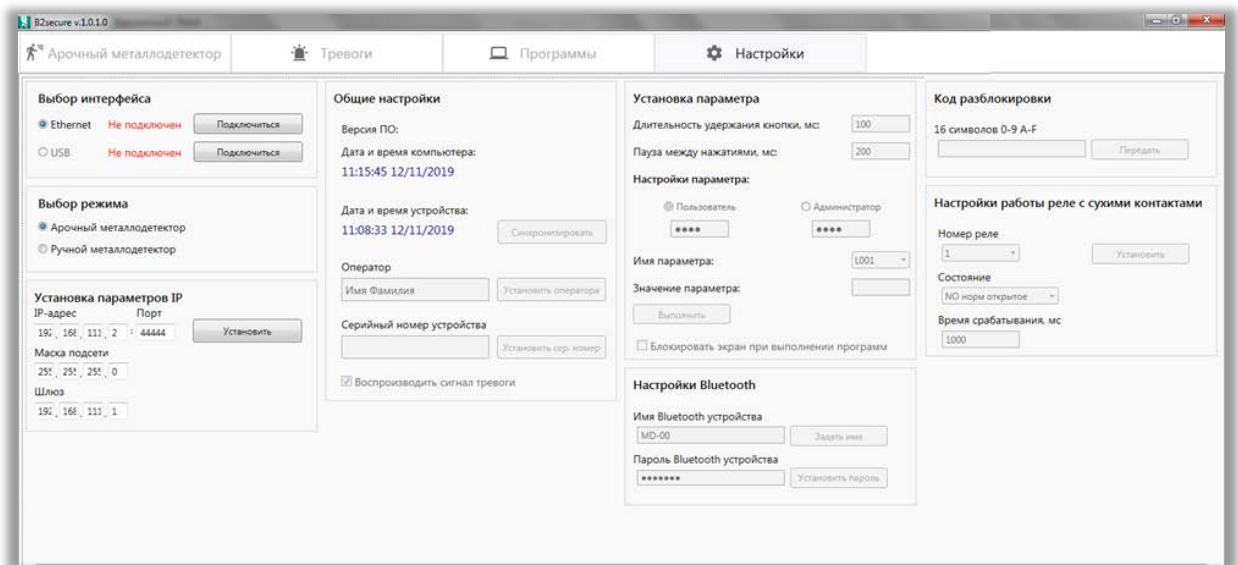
B2secure v.1.0.1.0

Арочный металлодетектор | Тревоги | Программы | Настройки

Выбор интерфейса
Ethernet Не подключен Подключиться
USB Не подключен Подключиться

Выбор режима
Арочный металлодетектор
Ручной металлодетектор

Установка параметров IP
IP-адрес Порт
192 . 168 . 111 . 2 : 44444 Установить
Маска подсети
255 . 255 . 255 . 0
Шлюз
192 . 168 . 111 . 1

Общие настройки
Версия ПО:
Дата и время компьютера:
11:15:45 12/11/2019

Дата и время устройства:
11:08:33 12/11/2019 Синхронизировать

Оператор
Имя Фамилия Установить оператора

Серийный номер устройства
Установить сер. номер

Воспроизводить сигнал тревоги

Установка параметра
Длительность удержания кнопки, мс: 100
Пауза между нажатиями, мс: 200
Настройки параметра:
Пользователь Администратор
**** ****
Имя параметра: L001
Значение параметра:
Выполнить
Блокировать экран при выполнении программ

Настройки Bluetooth
Имя Bluetooth устройства
MD-00 Задать имя
Пароль Bluetooth устройства
******* Установить пароль

Код разблокировки
16 символов 0-9 A-F
Передать

Настройки работы реле с сухими контактами
Номер реле
1 Установить
Состояние
NO норм открытое
Время срабатывания, мс
1000